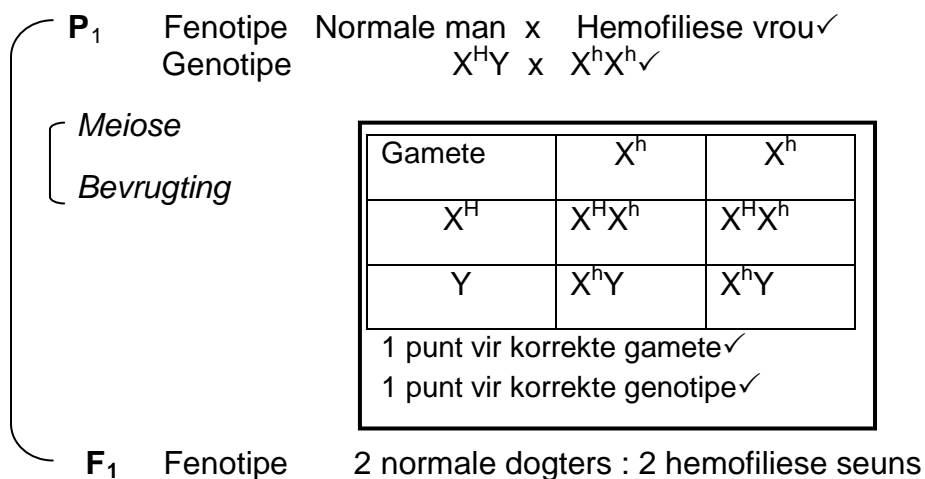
**P**$_1$ Fenotipe Normale man x Hemofiliese vrou✓
Genotipe $X^HY$ x $X^hX^h$✓

*Meiose*

*Bevrugting*

| Gamete | $X^h$ | $X^h$ |
|---|---|---|
| $X^H$ | $X^HX^h$ | $X^HX^h$ |
| Y | $X^hY$ | $X^hY$ |

1 punt vir korrekte gamete✓
1 punt vir korrekte genotipe✓

**F$_1$** Fenotipe 2 normale dogters : 2 hemofiliese seuns